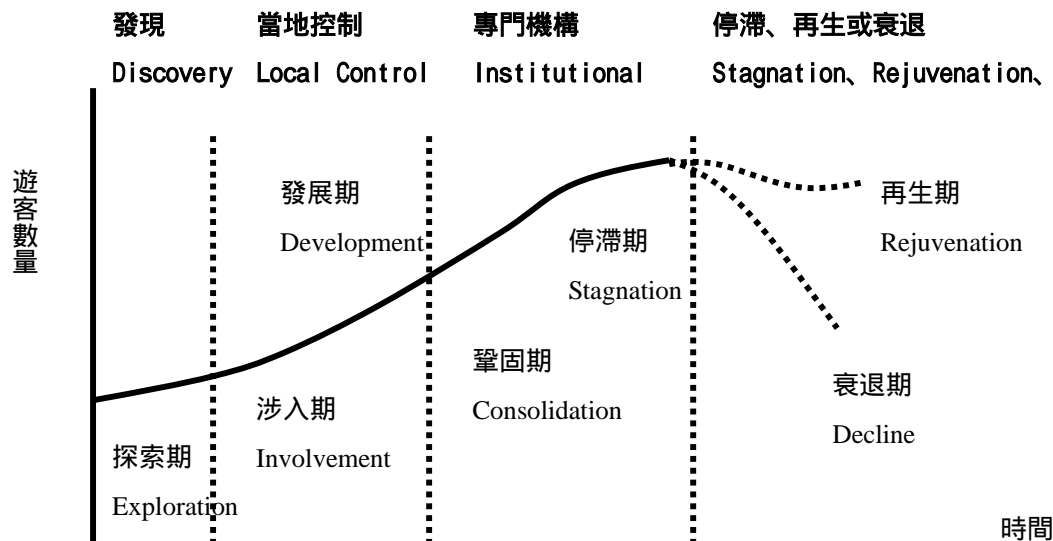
發現　當地控制　專門機構　停滯、再生或衰退

Discovery　Local Control　Institutional　Stagnation、Rejuvenation、

遊客數量

發展期

Development

停滯期

Stagnation

再生期

Rejuvenation

鞏固期

Consolidation

衰退期

Decline

涉入期

Involvement

探索期

Exploration

時間